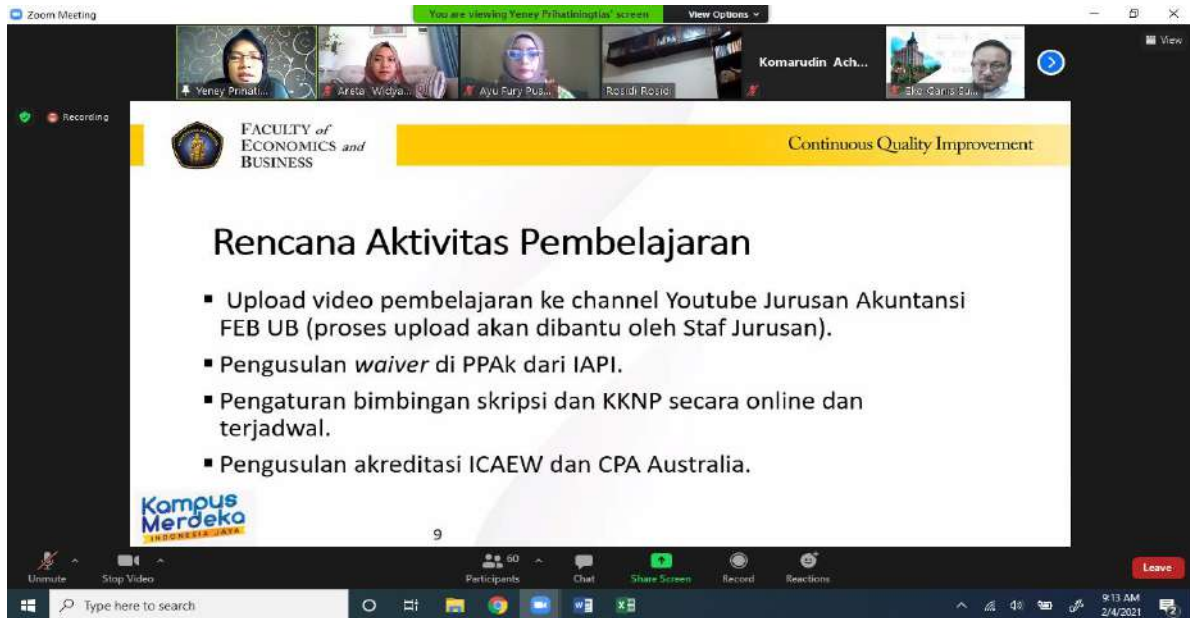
Zoom Meeting

You are viewing Yeney Prihatiningtias' screen

View Options

View

Yeney Prihati...

Areta Widya...

Ayu Fury Pus...

Rosidi Rosidi

Komarudin Ach...

Eko Ganis Su...

Recording

FACULTY of ECONOMICS and BUSINESS

Continuous Quality Improvement

Rencana Aktivitas Pembelajaran

▪ Upload video pembelajaran ke channel Youtube Jurusan Akuntansi FEB UB (proses upload akan dibantu oleh Staf Jurusan).

▪ Pengusulan *waiver* di PPAk dari IAPI.

▪ Pengaturan bimbingan skripsi dan KKNP secara online dan terjadwal.

▪ Pengusulan akreditasi ICAEW dan CPA Australia.

Kampus Merdeka INDONESIA JAYA

9

Unmute

Stop Video

60

Participants

Chat

Share Screen

Record

Reactions

Leave

Type here to search

9:13 AM

2/4/2021